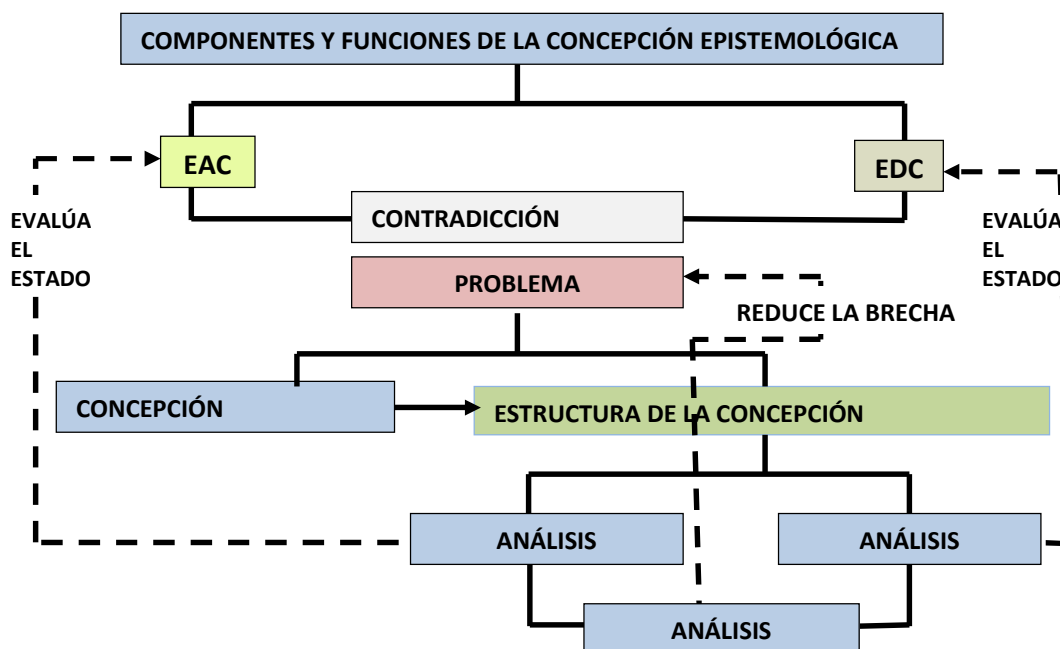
COMPONENTES Y FUNCIONES DE LA CONCEPCIÓN EPISTEMOLÓGICA

EAC

EDC

EVALÚA EL ESTADO

CONTRADICCIÓN

EVALÚA EL ESTADO

PROBLEMA

REDUCE LA BRECHA

CONCEPCIÓN

ESTRUCTURA DE LA CONCEPCIÓN

ANÁLISIS

ANÁLISIS

ANÁLISIS